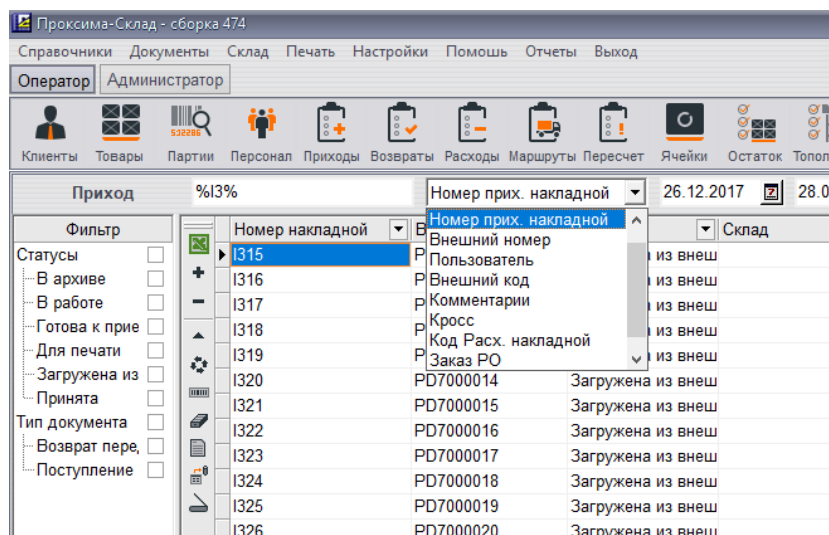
Проксима-Склад - сборка 474

Справочники Документы Склад Печать Настройки Помощь Отчеты Выход

Оператор Администратор

Клиенты Товары Партии Персонал Приходы Возвраты Расходы Маршруты Пересчет Ячейки Остаток Топол

Приход %I3% Номер прих. накладной 26.12.2017 28.0

Фильтр
Статусы
В архиве
В работе
Готова к прие
Для печати
Загружена из
Принята
Тип документа
Возврат пере,
Поступление

Номер прих. накладной
Внешний номер
Пользователь
Внешний код
Комментарии
Кросс
Код Расх. накладной
Заказ РО

| Номер накладной | В | | Склад |
|---|---|---|---|
| I315 | P | з из внеш | |
| I316 | P | з из внеш | |
| I317 | P | з из внеш | |
| I318 | P | з из внеш | |
| I319 | P | з из внеш | |
| I320 | PD7000014 | Загружена из внеш | |
| I321 | PD7000015 | Загружена из внеш | |
| I322 | PD7000016 | Загружена из внеш | |
| I323 | PD7000017 | Загружена из внеш | |
| I324 | PD7000018 | Загружена из внеш | |
| I325 | PD7000019 | Загружена из внеш | |
| I326 | PD7000020 | Загружена из внеш | |